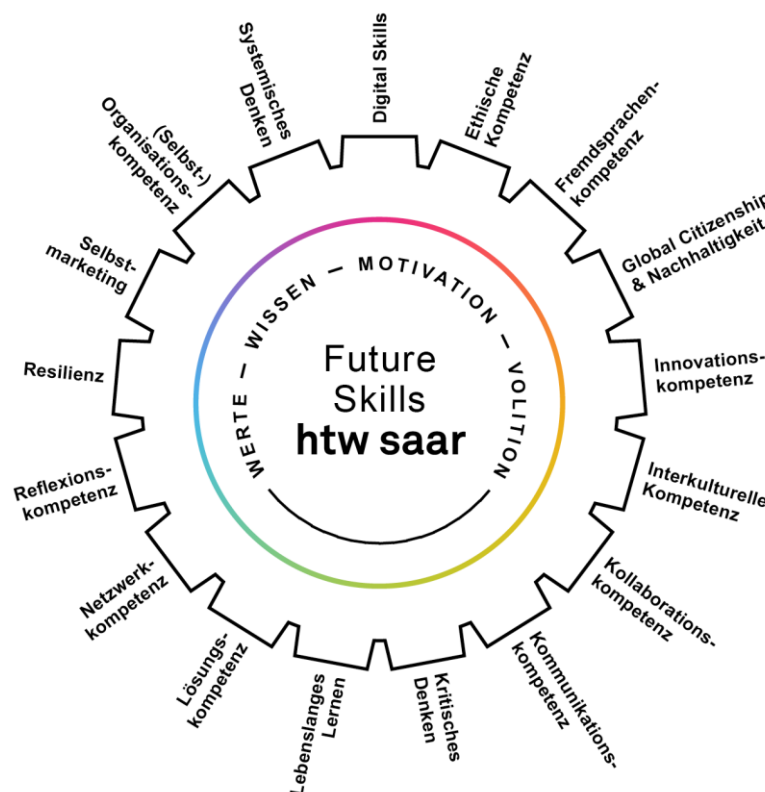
Digital Skills

Ethische Kompetenz

Fremdsprachenkompetenz

Global Citizenship & Nachhaltigkeit

Innovationskompetenz

Interkulturelle Kompetenz

Kollaborationskompetenz

Kommunikationskompetenz

Kritisches Denken

Lebenslanges Lernen

Lösungskompetenz

Netzwerkkompetenz

Reflexionskompetenz

Resilienz

Selbstmarketing

(Selbst-) Organisationskompetenz

Systemisches Denken

WERTE – WISSEN – MOTIVATION – VOLITION

Future Skills
htw saar